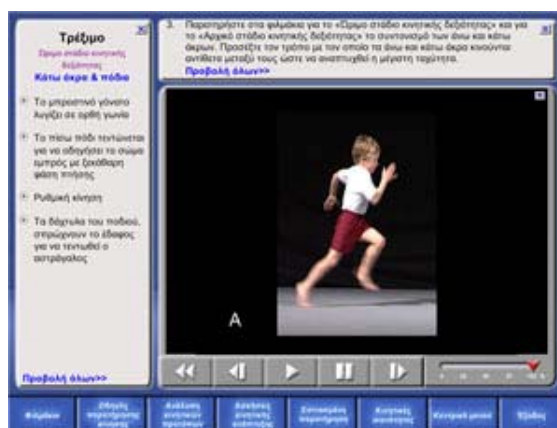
Τρέξιμο

Ώριμο στάδιο κινητικής δεξιότητας

Κάτω άκρα & πόδια

Το μπροστινό γόνατο λυγίζει σε ορθή γωνία

Το πίσω πόδι τεντώνεται για να οδηγήσει το σώμα εμπρός με ξεκάθαρη φάση πτήσης

Ρυθμική κίνηση

Τα δάχτυλα του ποδιού, στηρίζονται το έδαφος για να τεντωθεί ο αστράγαλος

Προβολή όλων>>

3. Παρατηρήστε στα φιλμάκια για το «Ώριμο στάδιο κινητικής δεξιότητας» και για το «Αρχικό στάδιο κινητικής δεξιότητας» το συντονισμό των άνω και κάτω άκρων. Προσέξτε τον τρόπο με τον οποίο τα άνω και κάτω άκρα κινούνται αντίθετα μεταξύ τους ώστε να αναπτυχθεί η μέγιστη ταχύτητα.

Προβολή όλων>>

A

Φιλμάκια | Οδηγίες παρατήρησης κίνησης | Ανάλυση κινήσεων προτύπων | Δραστηριότητες κινητικής ανάπτυξης | Εκπαιδευτική παρατήρηση | Κινητικά κοινωνικά | Κεντρικό μενού | Έξοδος